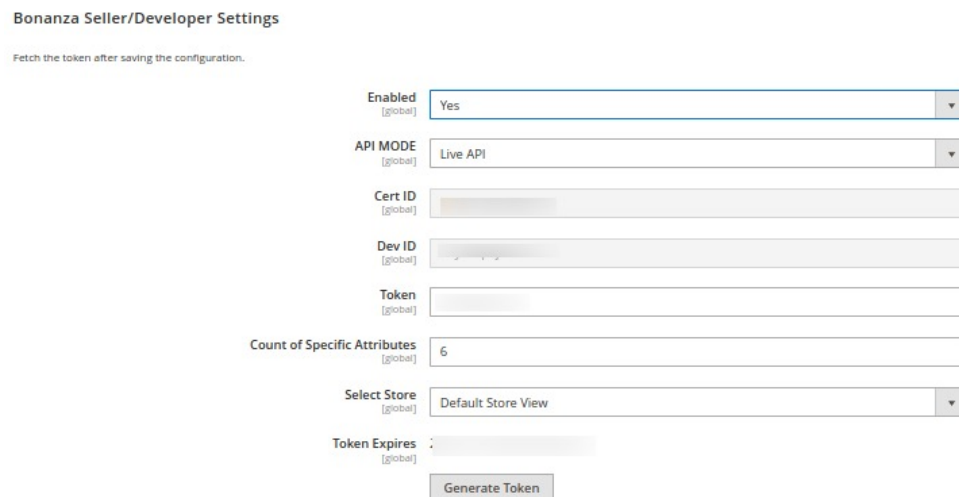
Bonanza Seller/Developer Settings

Fetch the token after saving the configuration.

Enabled
[global]
Yes

API MODE
[global]
Live API

Cert ID
[global]
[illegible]

Dev ID
[global]
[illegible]

Token
[global]
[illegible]

Count of Specific Attributes
[global]
6

Select Store
[global]
Default Store View

Token Expires
[global]
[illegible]

Generate Token